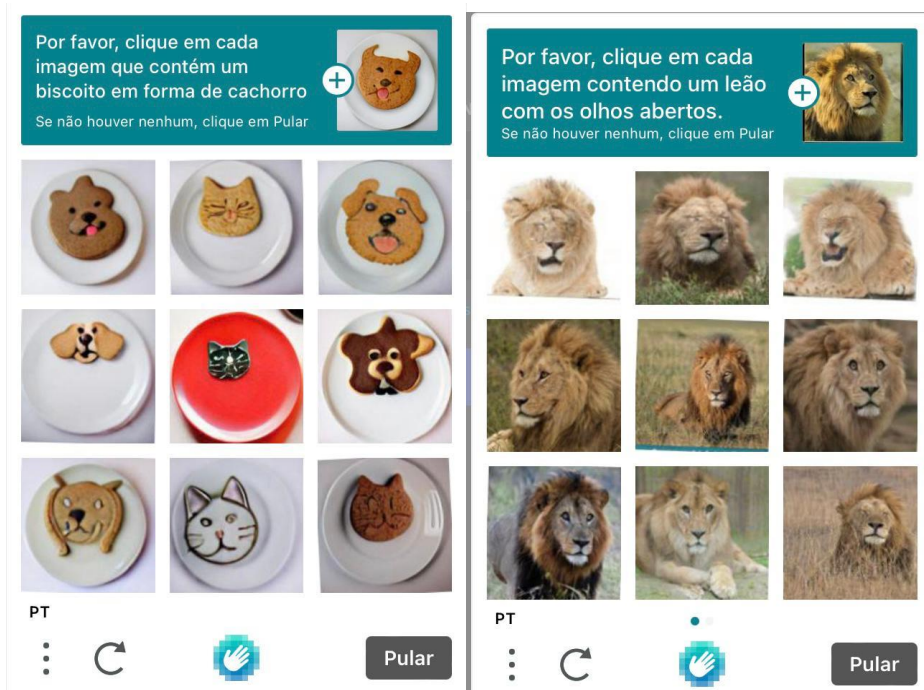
Por favor, clique em cada imagem que contém um biscoito em forma de cachorro

Se não houver nenhum, clique em Pular

PT

Pular

Por favor, clique em cada imagem contendo um leão com os olhos abertos.

Se não houver nenhum, clique em Pular

PT

Pular